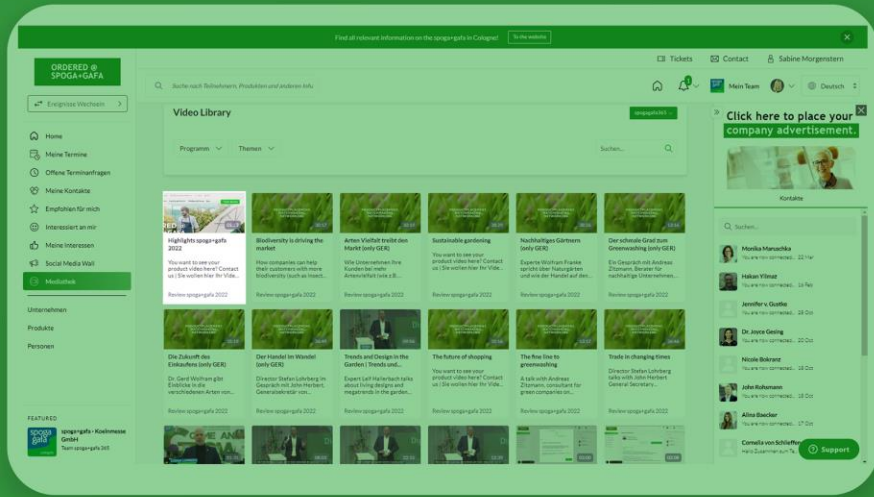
Find all relevant information on the spogagafa in Cologne! To the website

Tickets Contact Sabine Morgenstern

ORDERED @ SPOGA+GAFA

Ereignisse Wechseln

Suche nach Teilnehmern, Produkten und anderen Info

Mein Team Deutsch

Home
Meine Termine
Offene Terminanfragen
Meine Kontakte
Empfohlen für mich
Interessiert an mir
Meine Interessen
Social Media Wall
Mediathek

Unternehmen
Produkte
Personen

FEATURED
spoga+gafa - Koelnmesse GmbH
Team spoga+gafa 365

Video Library

Programm Themen Suchen...

Highlights spoga+gafa 2022
You want to see your product video here? Contact us | Sie wollen hier Ihr Vide...
Review spoga+gafa 2022

Biodiversity is driving the market
How companies can help their customers with more biodiversity (such as insect...
Review spoga+gafa 2022

Arten Vielfalt treibt den Markt (only GER)
Wie Unternehmen ihre Kunden bei mehr Artenvielfalt (wie z.B. ...
Review spoga+gafa 2022

Sustainable gardening
You want to see your product video here? Contact us | Sie wollen hier Ihr Vide...
Review spoga+gafa 2022

Nachhaltiges Gärtnern (only GER)
Experte Wolfram Franke spricht über Naturgärten und wie der Handel auf den...
Review spoga+gafa 2022

Der schmale Grad zum Greenwashing (only GER)
Ein Gespräch mit Andreas Zitzmann, Berater für nachhaltige Unternehmen...
Review spoga+gafa 2022

Die Zukunft des Einkaufens (only GER)
Dr. Gerd Wolfram gibt Einblicke in die verschiedenen Arten von...
Review spoga+gafa 2022

Der Handel im Wandel (only GER)
Director Stefan Lohrberg im Gespräch mit John Herbert, Generalsekretär von...
Review spoga+gafa 2022

Trends and Design in the Garden | Trends und...
Expert Leif Hallerbach tests about living designs and megatrends in the garden...
Review spoga+gafa 2022

The future of shopping
You want to see your product video here? Contact us | Sie wollen hier Ihr Vide...
Review spoga+gafa 2022

The fine line to greenwashing
A talk with Andreas Zitzmann, consultant for green companies on...
Review spoga+gafa 2022

Trade in changing times
Director Stefan Lohrberg talks with John Herbert General Secretary...
Review spoga+gafa 2022

Click here to place your company advertisement.

Kontakte

Suchen...

Monika Manuschka
Hakan Yilmaz
Jennifer v. Gustke
Dr. Joyce Gesing
Nicole Bokranz
John Rohsmann
Alina Baecker
Cornelia von Schieffen

Support